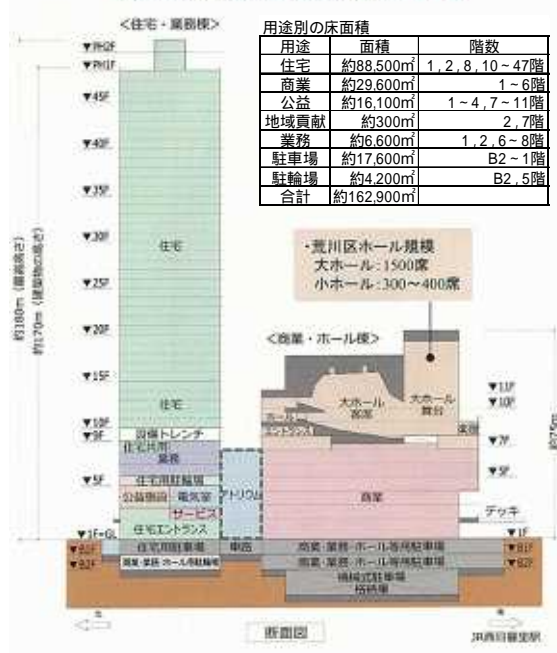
<住宅・業務棟>

用途別の床面積

| 用途 | 面積 | 階数 |
|---|---|---|
| 住宅 | 約88,500m² | 1，2，8，10～47階 |
| 商業 | 約29,600m² | 1～6階 |
| 公益 | 約16,100m² | 1～4，7～11階 |
| 地域貢献 | 約300m² | 2，7階 |
| 業務 | 約6,600m² | 1，2，6～8階 |
| 駐車場 | 約17,600m² | B2～1階 |
| 駐輪場 | 約4,200m² | B2，5階 |
| 合計 | 約162,900m² | |

▼PH2F
▼PH1F
▼45F
▼40F
▼35F
▼30F
▼25F
▼20F
▼15F
▼10F
▼9F
▼5F
▼1F=GL
▼B1F
▼B2F

約180m（最高高さ）
約170m（建築物の高さ）

住宅
住宅
設備トレンチ
住宅共用
業務
住宅用駐輪場
公益施設
電気室
サービス
住宅エントランス
アトリウム
住宅用駐車場
車路
商業・業務・ホール共用駐輪場

・荒川区ホール規模
大ホール：1500席
小ホール：300～400席

<商業・ホール棟>

大ホール客席
大ホール舞台
ホール エントランス
楽屋
商業
デッキ
商業・業務・ホール等用駐車場
商業・業務・ホール等用駐車場
機械式駐車場
格納庫

▼11F
▼10F
▼7F
▼5F
▼1F
▼B1F
▼B2F

約75m

北
断面図
JR西日暮里駅